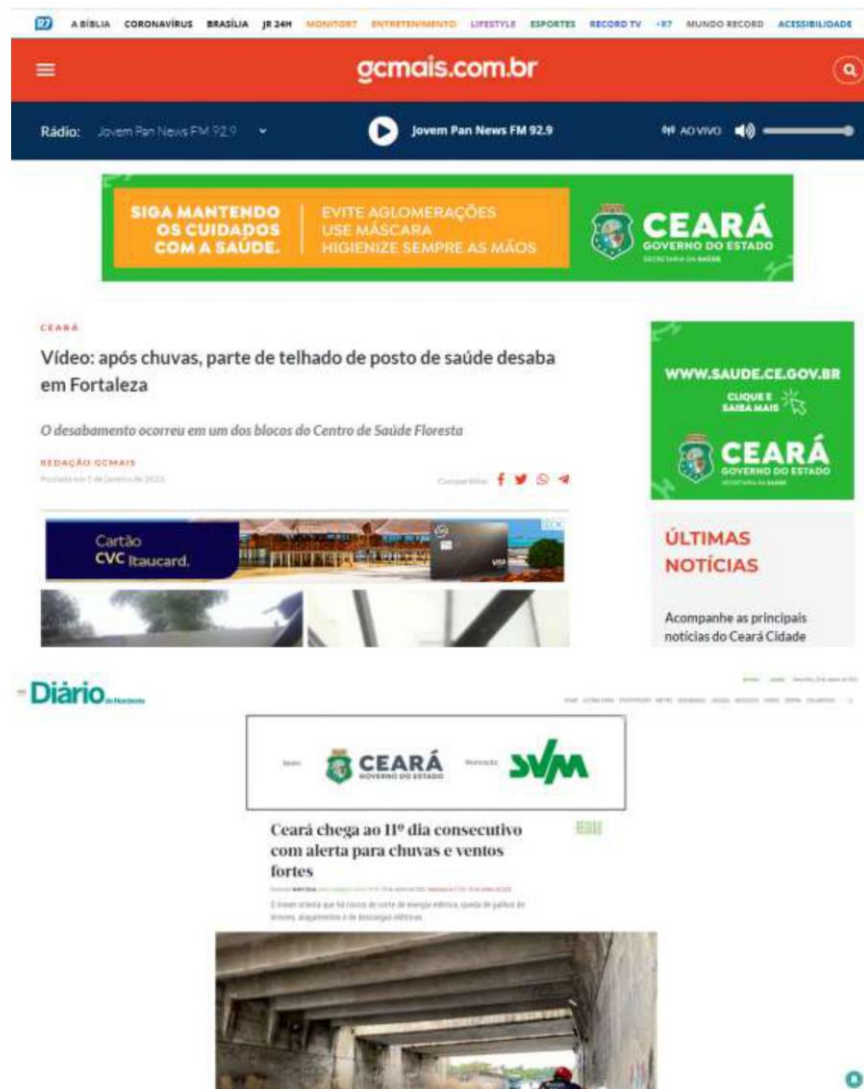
R7 A BÍBLIA CORONAVÍRUS BRASÍLIA JR 24H MONITOR7 ENTRETENIMENTO LIFESTYLE ESPORTES RECORD TV +R7 MUNDO RECORD ACESSIBILIDADE

gcmais.com.br

Rádio: Jovem Pan News FM 92.9

Jovem Pan News FM 92.9

AO VIVO

SIGA MANTENDO OS CUIDADOS COM A SAÚDE.

EVITE AGLOMERAÇÕES
USE MÁSCARA
HIGIENIZE SEMPRE AS MÃOS

CEARÁ
GOVERNO DO ESTADO
SECRETARIA DA SAÚDE

CEARÁ

Vídeo: após chuvas, parte de telhado de posto de saúde desaba em Fortaleza

O desabamento ocorreu em um dos blocos do Centro de Saúde Floresta

REDAÇÃO GCMAIS
Postado em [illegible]

Compartilhe:

Cartão
CVC Itaucard.

WWW.SAUDE.CE.GOV.BR
CLIQUE E SAIBA MAIS

CEARÁ
GOVERNO DO ESTADO
SECRETARIA DA SAÚDE

ÚLTIMAS NOTÍCIAS

Acompanhe as principais notícias do Ceará Cidade

Diário do Nordeste

CEARÁ
GOVERNO DO ESTADO

SVM

Ceará chega ao 11º dia consecutivo com alerta para chuvas e ventos fortes

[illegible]

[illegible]